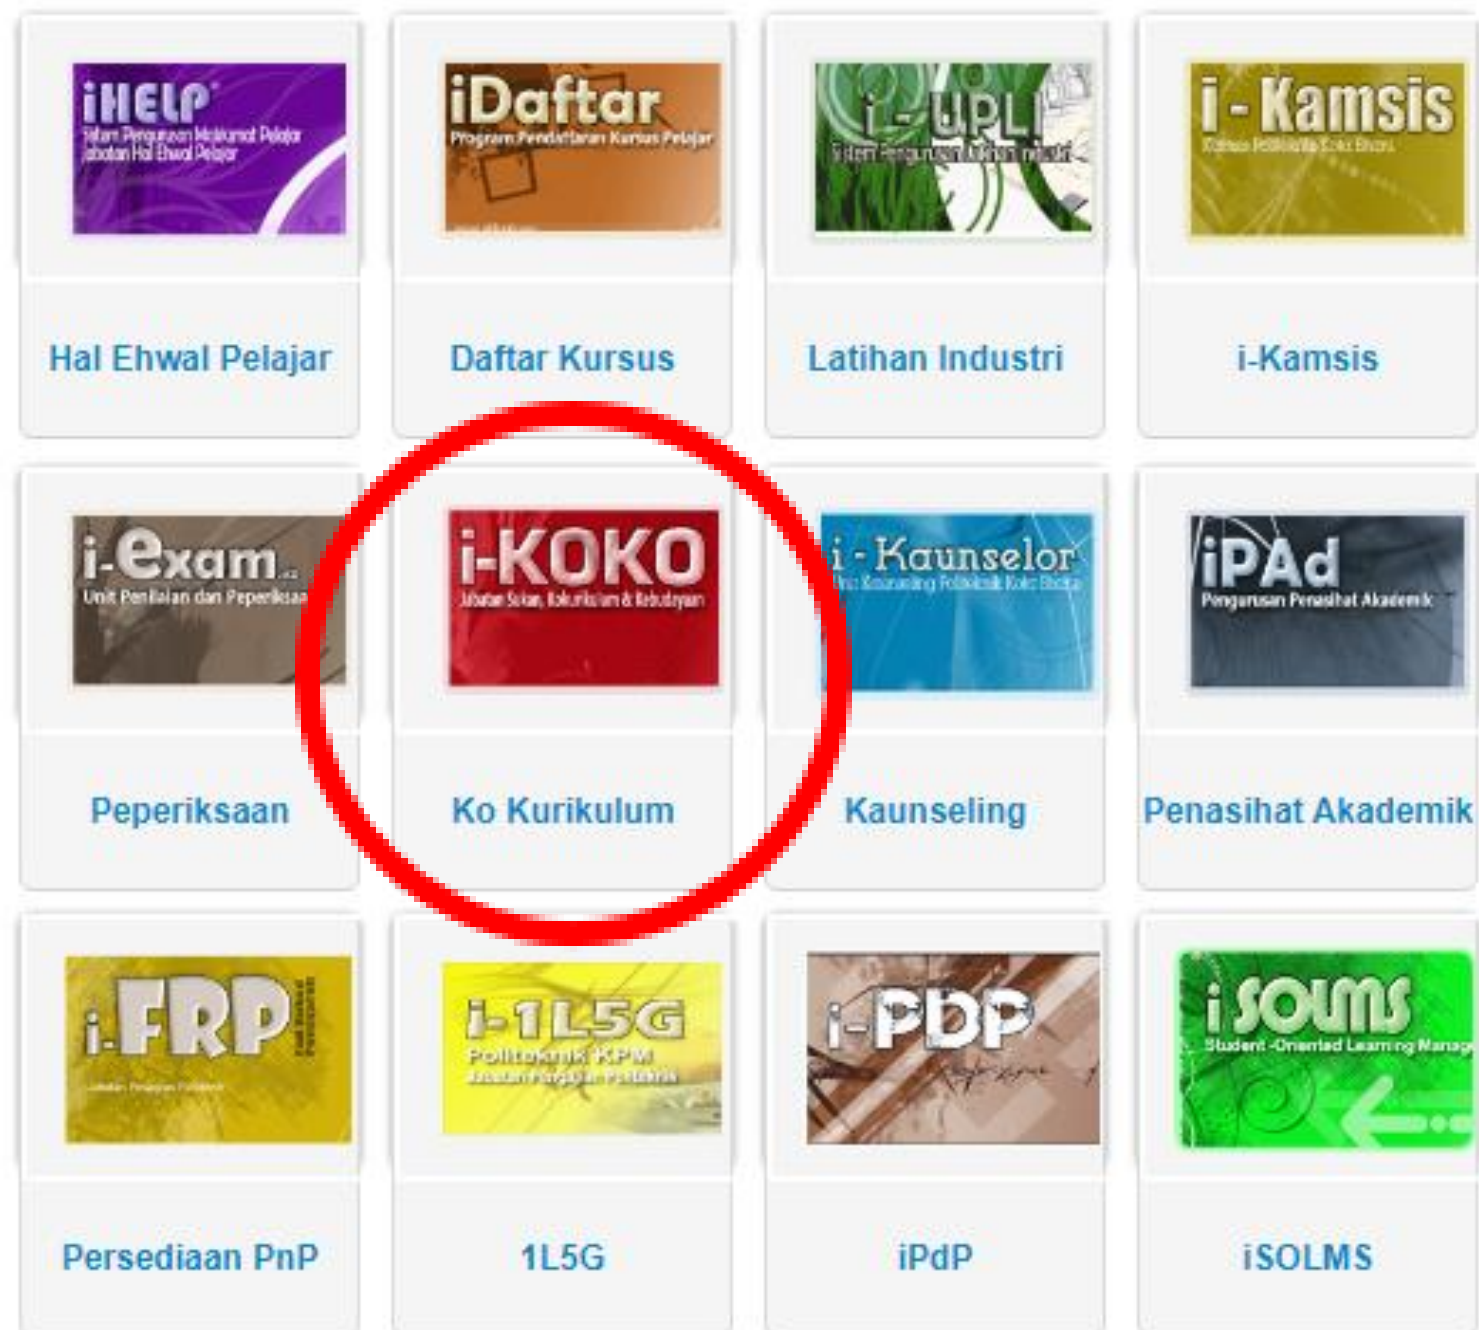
iHELP
Sistem Pengurusan Maklumat Pelajar Jabatan Hal Ehwal Pelajar

Hal Ehwal Pelajar

iDaftar
Program Pendaftaran Kursus Pelajar

Daftar Kursus

i-UPLI
Sistem Pengurusan Latihan Industri

Latihan Industri

i-Kamsis
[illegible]

i-Kamsis

i-exam
Unit Penilaian dan Peperiksaan

Peperiksaan

i-KOKO
Jabatan Sukan, Kokurikulum & Kebudayaan

Ko Kurikulum

i-Kaunselor
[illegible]

Kaunseling

iPAd
Pengurusan Penasihat Akademik

Penasihat Akademik

i-FRP
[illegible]

Persediaan PnP

i-1L5G
Politeknik KPM
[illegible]

1L5G

i-PDP

iPdP

iSOLMS
Student-Oriented Learning Manag

iSOLMS